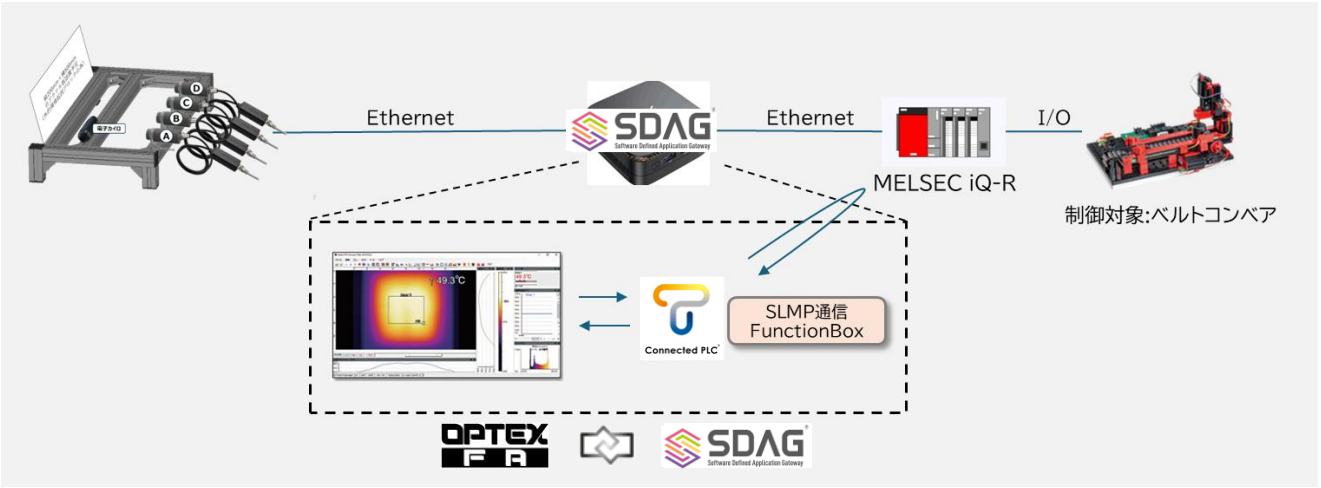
Ethernet

SDAG
Software Defined Application Gateway

Ethernet

I/O

MELSEC iQ-R

制御対象:ベルトコンベア

D
C
B
A

49.3°C

Connected PLC

SLMP通信
FunctionBox

OPTEX
F A

SDAG
Software Defined Application Gateway